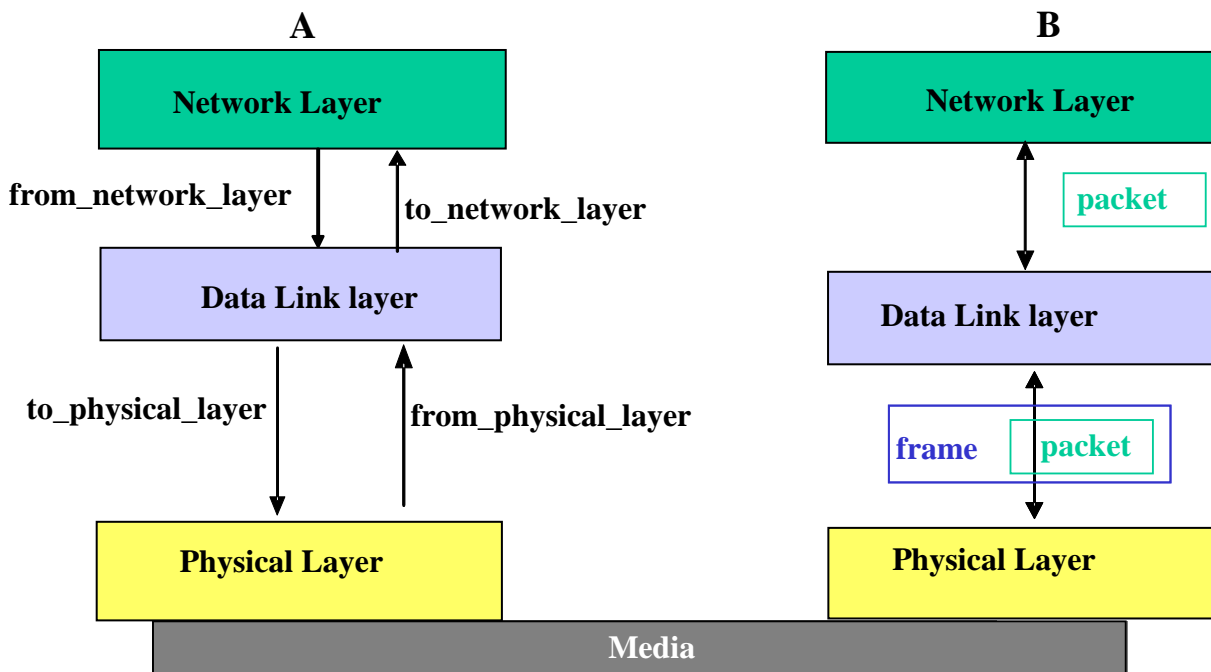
A

Network Layer

from_network_layer

to_network_layer

Data Link layer

to_physical_layer

from_physical_layer

Physical Layer

B

Network Layer

packet

Data Link layer

frame

packet

Physical Layer

Media